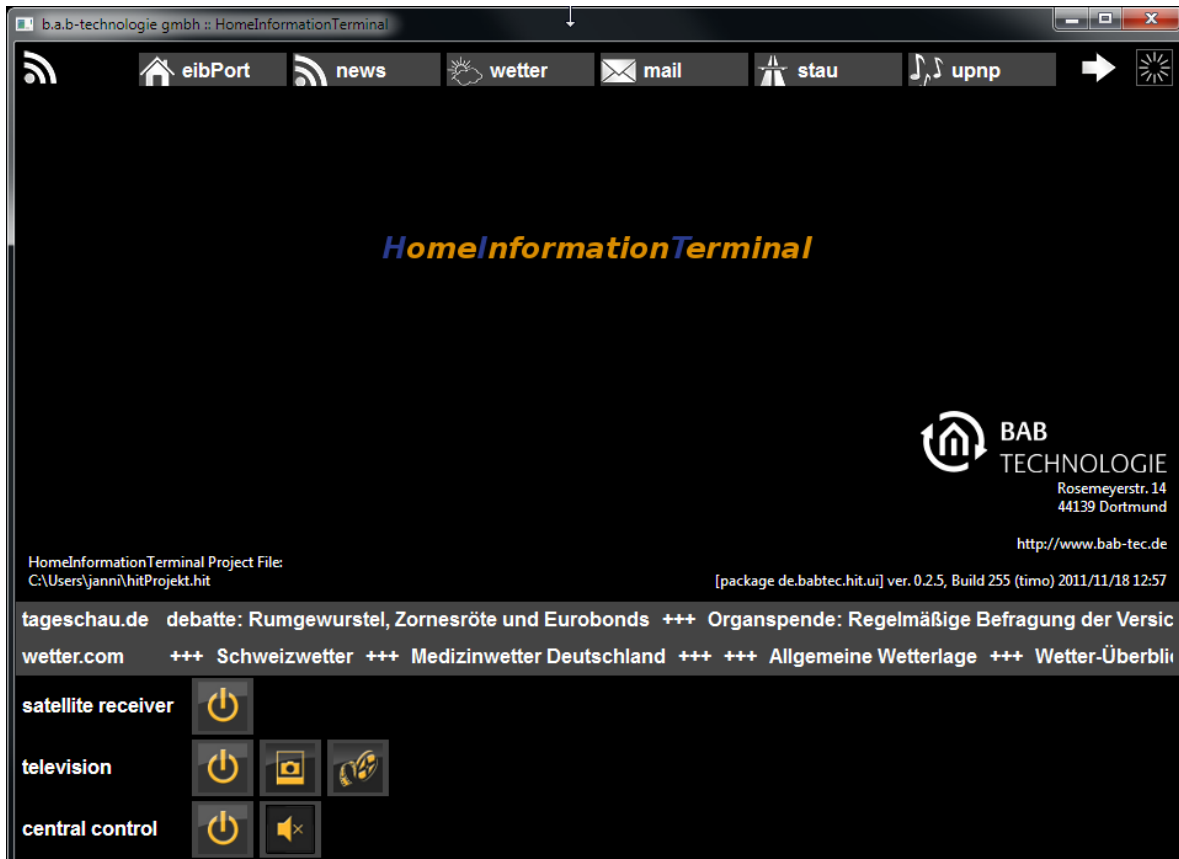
b.a.b-technologie gmbh :: HomeInformationTerminal

eibPort news wetter mail stau upnp

HomeInformationTerminal

BAB TECHNOLOGIE
Rosemeyerstr. 14
44139 Dortmund

http://www.bab-tec.de

HomeInformationTerminal Project File:
C:\Users\janni\hitProjekt.hit

[package de.babtec.hit.ui] ver. 0.2.5, Build 255 (timo) 2011/11/18 12:57

tageschau.de debatte: Rumgewurstel, Zornesröte und Eurobonds +++ Organspende: Regelmäßige Befragung der Versic

wetter.com +++ Schweizwetter +++ Medizinwetter Deutschland +++ +++ Allgemeine Wetterlage +++ Wetter-Überbli

satellite receiver

television

central control